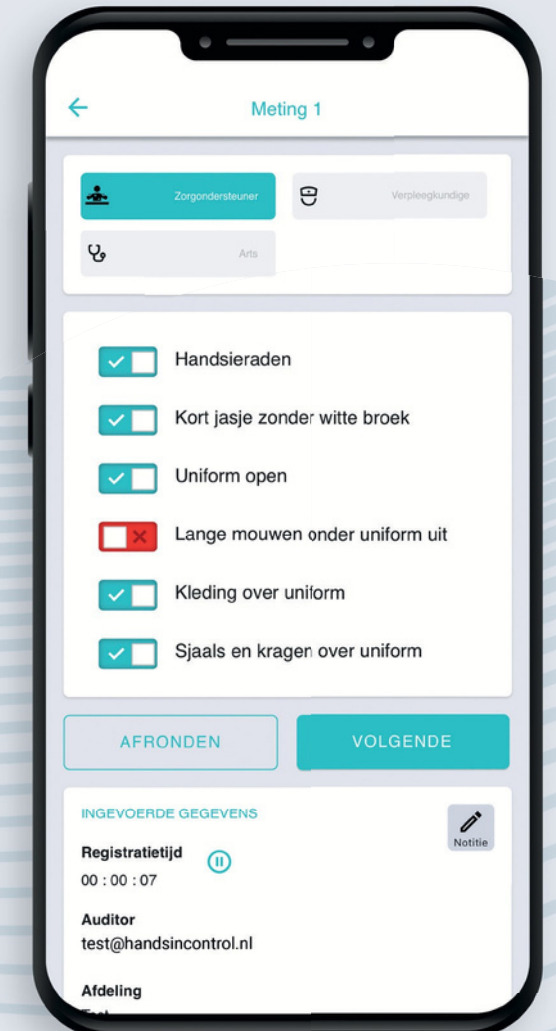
Meting 1

Zorgondersteuner

Verpleegkundige

Arts

Handsieraden

Kort jasje zonder witte broek

Uniform open

Lange mouwen onder uniform uit

Kleding over uniform

Sjaals en kragen over uniform

AFRONDEN

VOLGENDE

INGEVOERDE GEGEVENS

Notitie

Registratietijd

00 : 00 : 07

Auditor

test@handsincontrol.nl

Afdeling

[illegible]